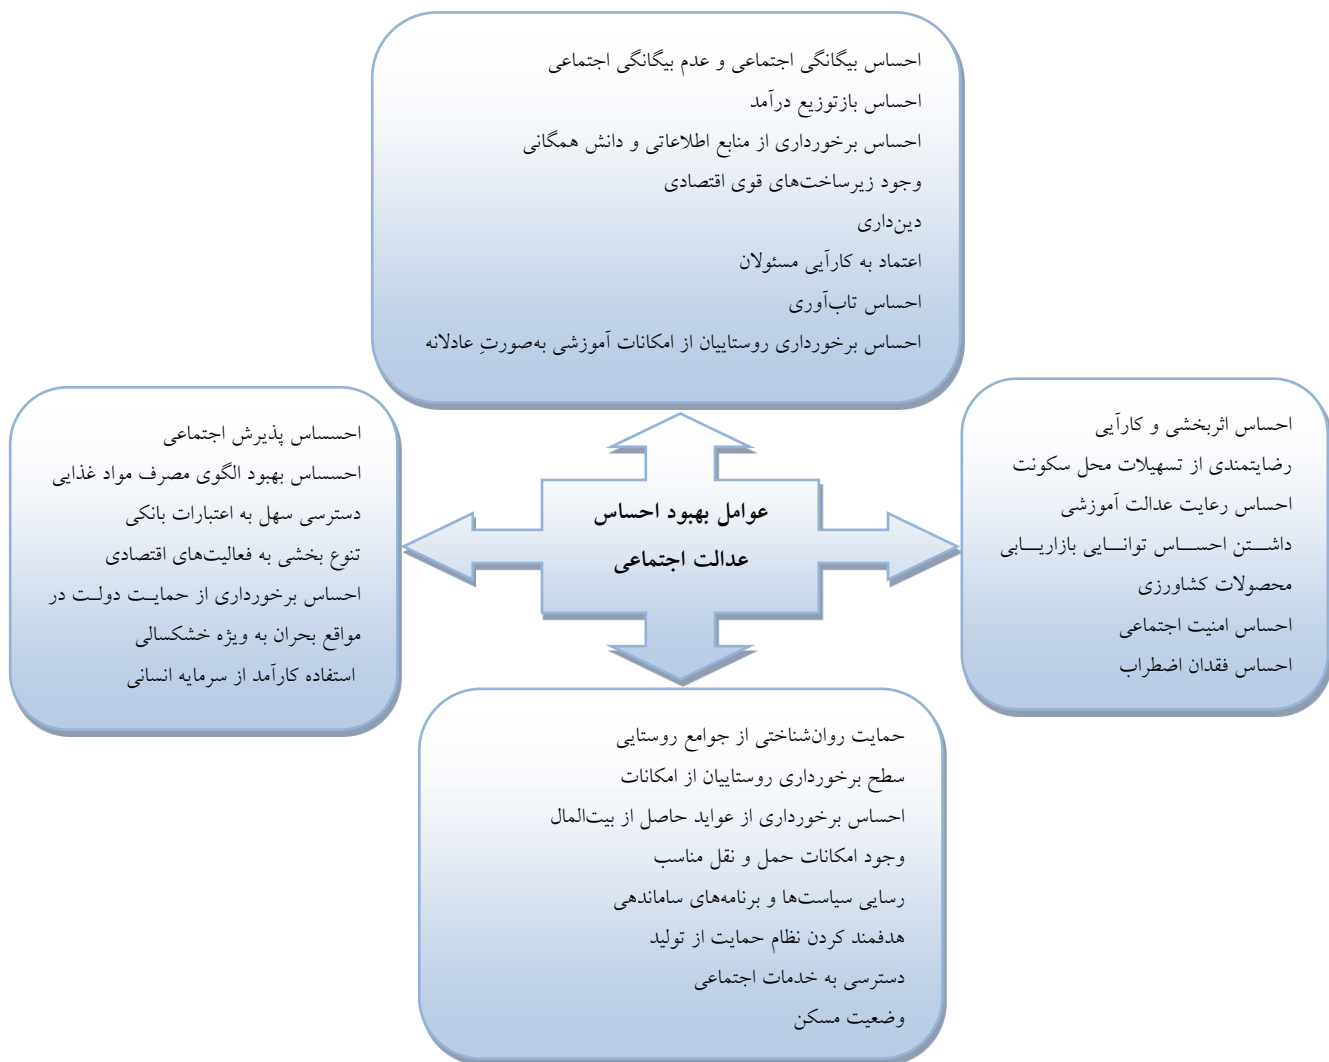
احساس بیگانگی اجتماعی و عدم بیگانگی اجتماعی
احساس بازتوزیع درآمد
احساس برخورداری از منابع اطلاعاتی و دانش همگانی
وجود زیرساخت‌های قوی اقتصادی
دین‌داری
اعتماد به کارآیی مسئولان
احساس تاب‌آوری
احساس برخورداری روستاییان از امکانات آموزشی به‌صورتِ عادلانه

احسساس پذیرش اجتماعی
احسساس بهبود الگوی مصرف مواد غذایی
دسترسی سهل به اعتبارات بانکی
تنوع بخشی به فعالیت‌های اقتصادی
احساس برخورداری از حمایت دولت در مواقع بحران به ویژه خشکسالی
استفاده کارآمد از سرمایه انسانی

عوامل بهبود احساس عدالت اجتماعی

احساس اثربخشی و کارآیی
رضایتمندی از تسهیلات محل سکونت
احساس رعایت عدالت آموزشی
داشتن احساس توانایی بازاریابی محصولات کشاورزی
احساس امنیت اجتماعی
احساس فقدان اضطراب

حمایت روان‌شناختی از جوامع روستایی
سطح برخورداری روستاییان از امکانات
احساس برخورداری از عواید حاصل از بیت‌المال
وجود امکانات حمل و نقل مناسب
رسایی سیاست‌ها و برنامه‌های ساماندهی
هدفمند کردن نظام حمایت از تولید
دسترسی به خدمات اجتماعی
وضعیت مسکن